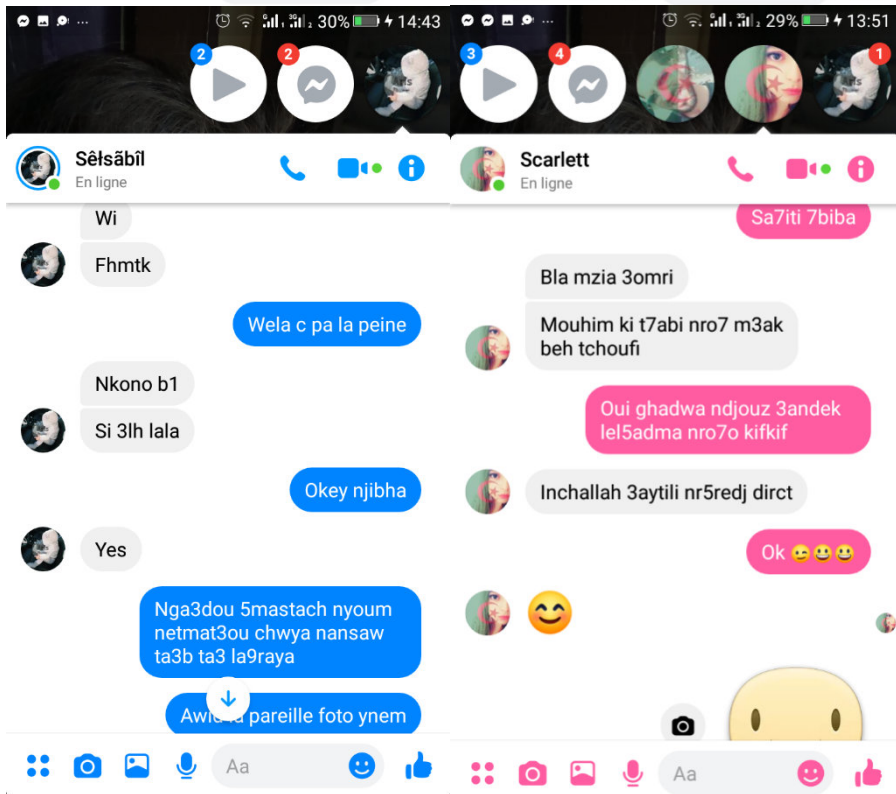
... 30% 14:43

2 2

Sêlsãbîl
En ligne

Wi

Fhmtk

Wela c pa la peine

Nkono b1

Si 3lh lala

Okey njibha

Yes

Nga3dou 5mastach nyoum netmat3ou chwya nansaw ta3b ta3 la9raya

Awi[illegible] pareille foto ynem

Aa

29% 13:51

3 4 1

Scarlett
En ligne

Sa7iti 7biba

Bla mzia 3omri

Mouhim ki t7abi nro7 m3ak beh tchoufi

Oui ghadwa ndjouz 3andek lel5adma nro7o kifkif

Inchallah 3aytili nr5redj dirct

Ok 😏😀😀

😊

Aa